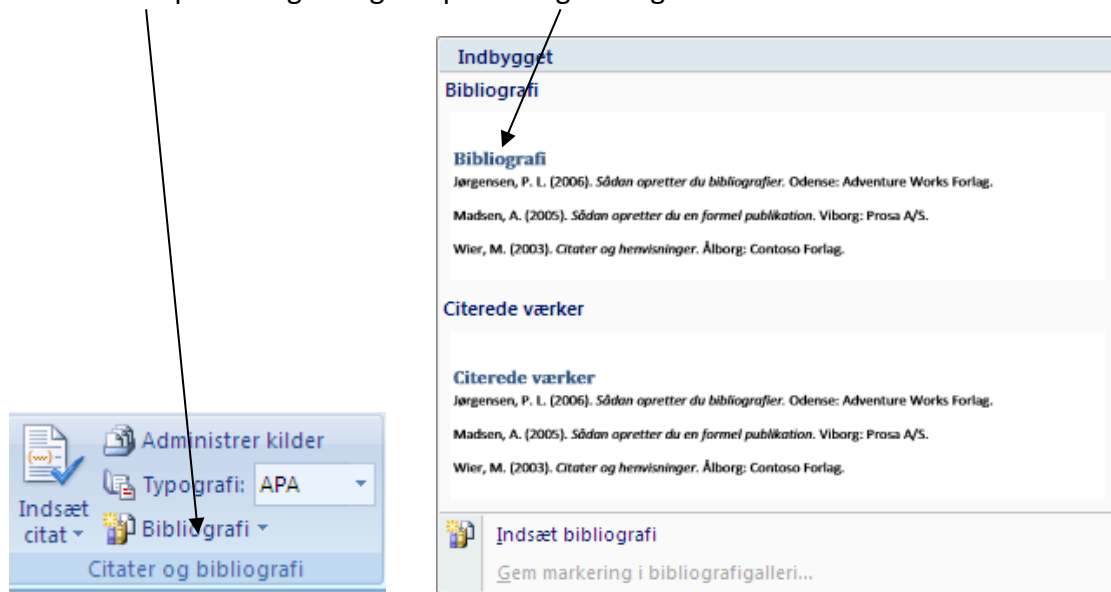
Indbygget

Bibliografi

**Bibliografi**

Jørgensen, P. L. (2006). *Sådan opretter du bibliografier.* Odense: Adventure Works Forlag.

Madsen, A. (2005). *Sådan opretter du en formel publikation.* Viborg: Prosa A/S.

Wier, M. (2003). *Citater og henvisninger.* Ålborg: Contoso Forlag.

Citerede værker

**Citerede værker**

Jørgensen, P. L. (2006). *Sådan opretter du bibliografier.* Odense: Adventure Works Forlag.

Madsen, A. (2005). *Sådan opretter du en formel publikation.* Viborg: Prosa A/S.

Wier, M. (2003). *Citater og henvisninger.* Ålborg: Contoso Forlag.

Indsæt bibliografi

Gem markering i bibliografigalleri...

Administrer kilder

Typografi: APA

Indsæt citat

Bibliografi

Citater og bibliografi